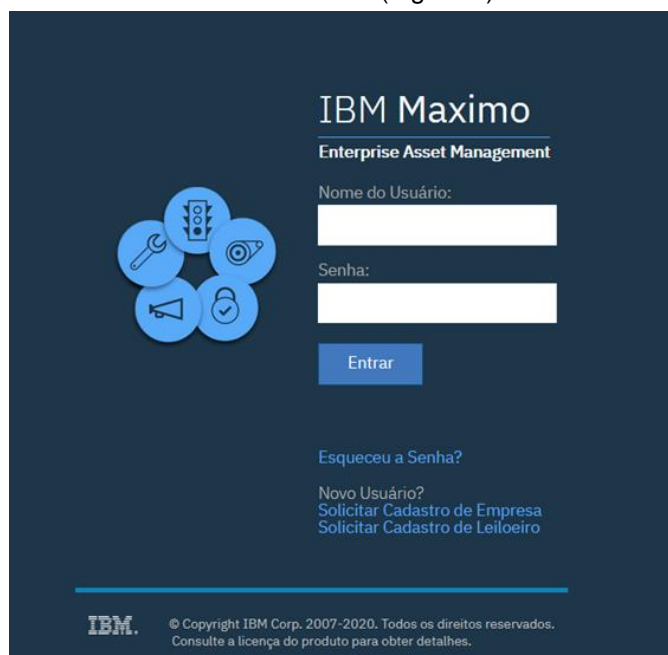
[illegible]

IBM Maximo

Enterprise Asset Management

Nome do Usuário:

Senha:

Entrar

Esqueceu a Senha?

Novo Usuário?
Solicitar Cadastro de Empresa
Solicitar Cadastro de Leiloeiro

IBM.

© Copyright IBM Corp. 2007-2020. Todos os direitos reservados.
Consulte a licença do produto para obter detalhes.